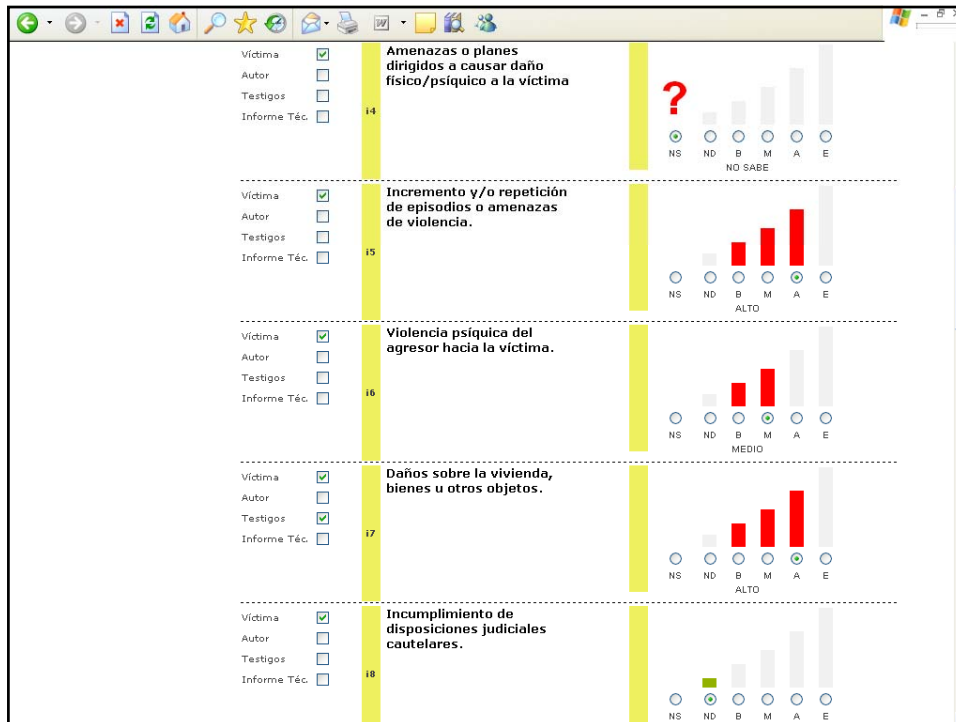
Víctima
Autor
Testigos
Informe Téc.

i4

Amenazas o planes dirigidos a causar daño físico/psíquico a la víctima

?

NS ND B M A E
NO SABE

Víctima
Autor
Testigos
Informe Téc.

i5

Incremento y/o repetición de episodios o amenazas de violencia.

NS ND B M A E
ALTO

Víctima
Autor
Testigos
Informe Téc.

i6

Violencia psíquica del agresor hacia la víctima.

NS ND B M A E
MEDIO

Víctima
Autor
Testigos
Informe Téc.

i7

Daños sobre la vivienda, bienes u otros objetos.

NS ND B M A E
ALTO

Víctima
Autor
Testigos
Informe Téc.

i8

Incumplimiento de disposiciones judiciales cautelares.

NS ND B M A E